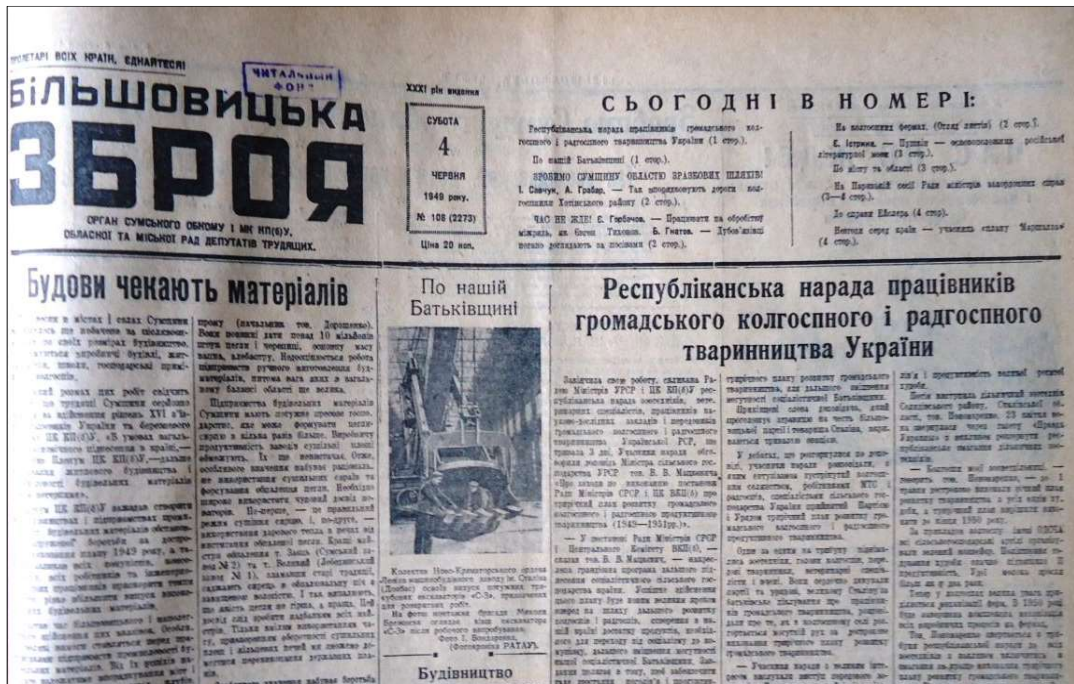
ПРОЛЕТАРІ ВСІХ КРАЇН, ЄДНАЙТЕСЯ!

ЧИТАЛЬНИЙ ФОНД

БІЛЬШОВИЦЬКА ЗБРОЯ

ОРГАН СУМСЬКОГО ОБКОМУ І МК КП(б)У, ОБЛАСНОЇ ТА МІСЬКОЇ РАД ДЕПУТАТІВ ТРУДЯЩИХ.

XXXI рік видання

СУБОТА
4
ЧЕРВНЯ
1949 року.
№ 108 (2273)

Ціна 20 коп.

СЬОГОДНІ В НОМЕРІ:

Республіканська нарада працівників громадського колгоспного і радгоспного тваринництва України (1 стор.).

По нашій Батьківщині (1 стор.).

ЗРОБИМО СУМЩИНУ ОБЛАСТЮ ЗРАЗКОВИХ ШЛЯХІВ! І. Свічун, А. Грабар. — Так впорядковують дороги колгоспники Хотінського району (2 стор.).

ЧАС НЕ ЖДЕ! Є. Горбачов. — Працюють на обробітку міжрядь, але багато. Тихонов. Б. Гнатов. — Дубов'язівці погано доглядають за посівами (2 стор.).

На колгоспних фермах. (Огляд листів) (2 стор.).

Є. Істріна. — Пушкін — основоположник російської літературної мови (3 стор.).

По місту та області (3 стор.).

На Паризькій сесії Ради міністрів закордонних справ (3—4 стор.).

До справи Ейслера (4 стор.).

Вечори серед країн — учасників «плану Маршалла» (4 стор.).

Будови чекають матеріалів

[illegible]

По нашій Батьківщині

Колектив Ново-Краматорського ордена Леніна машинобудівного заводу ім. Сталіна (Донбас) освоїв випуск потужних крокуючих екскаваторів «С-3», призначених для розкривних робіт.

На фото: монтажна бригада Михайла Бронникова складає ківш екскаватора «С-3» після заводського випробування.

Фото І. Бондаренка. (Фотохроніка РАТАУ).

Будівництво

Республіканська нарада працівників громадського колгоспного і радгоспного тваринництва України

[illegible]